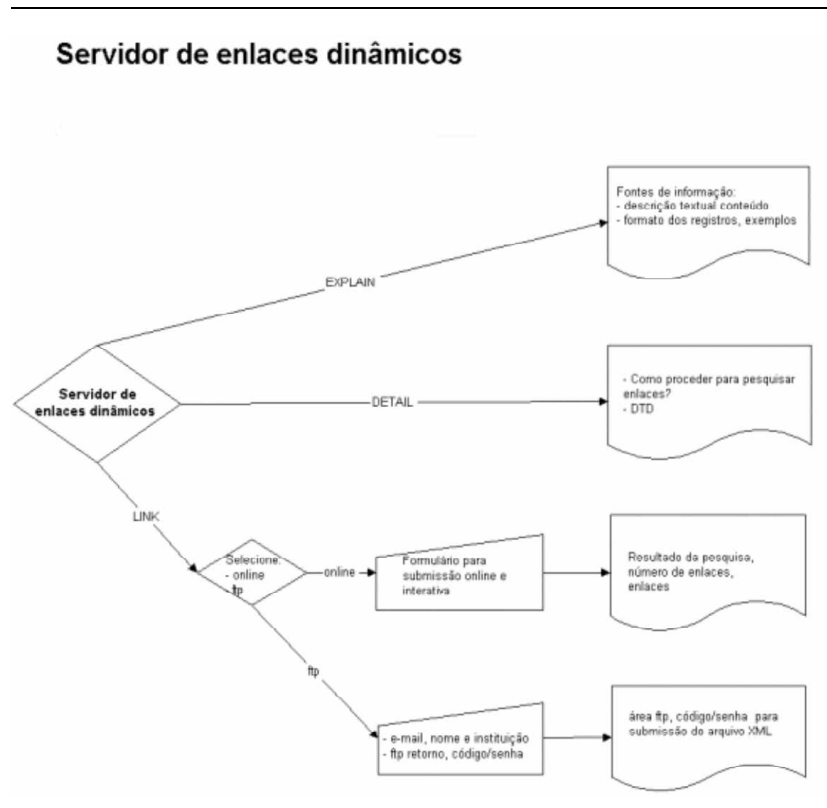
Servidor de enlaces dinâmicos

Fontes de informação:
- descrição textual conteúdo
- formato dos registros, exemplos

EXPLAIN

Servidor de enlaces dinâmicos

DETAIL

- Como proceder para pesquisar enlaces?
- DTD

LINK

Selecione:
- online
- ftp

online

Formulário para submissão online e interativa

Resultado da pesquisa, número de enlaces, enlaces

ftp

- e-mail, nome e instituição
- ftp retorno, código/senha

área ftp, código/senha para submissão do arquivo XML